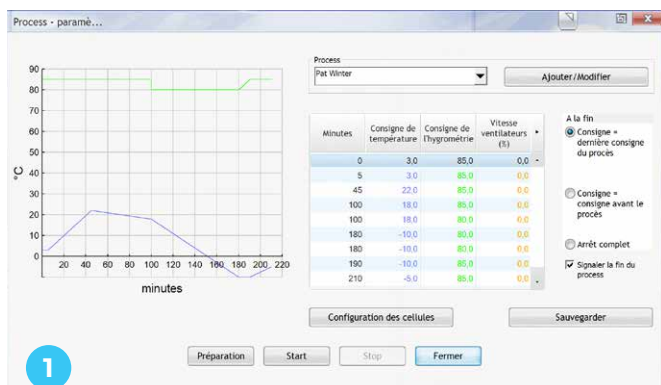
Process - paramè...

90
80
70
60
50
40
30
20
10
0
-10
°C
20 40 60 80 100 120 140 160 180 200 220
minutes

Process
Pat Winter
Ajouter/Modifier

| Minutes | Consigne de température | Consigne de l'hygrométrie | Vitesse ventilateurs (%) |
|---|---|---|---|
| 0 | 3,0 | 85,0 | 0,0 |
| 5 | 3,0 | 85,0 | 0,0 |
| 45 | 22,0 | 85,0 | 0,0 |
| 100 | 18,0 | 85,0 | 0,0 |
| 100 | 18,0 | 80,0 | 0,0 |
| 180 | -10,0 | 80,0 | 0,0 |
| 180 | -10,0 | 80,0 | 0,0 |
| 190 | -10,0 | 85,0 | 0,0 |
| 210 | -5,0 | 85,0 | 0,0 |

A la fin
Consigne = dernière consigne du procès
Consigne = consigne avant le procès
Arrêt complet
Signaler la fin du process

Configuration des cellules
Sauvegarder

Préparation
Start
Stop
Fermer

1